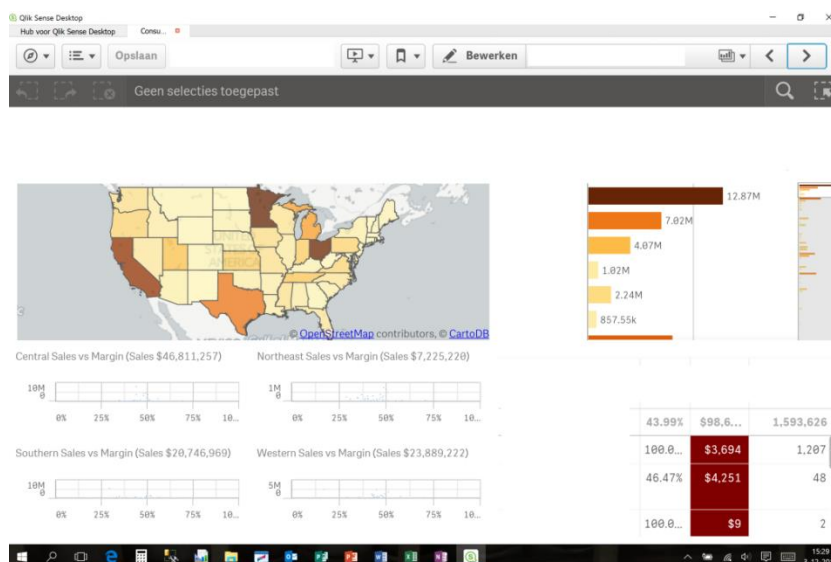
Qlik Sense Desktop
Hub voor Qlik Sense Desktop
Consu...

Opslaan
Bewerken

Geen selecties toegepast

NORTH AMERICA
© OpenStreetMap contributors, © CartoDB

12.87M
7.02M
4.07M
1.02M
2.24M
857.55k

Central Sales vs Margin (Sales $46,811,257)
10M
0
0%
25%
50%
75%
10...

Northeast Sales vs Margin (Sales $7,225,220)
1M
0
0%
25%
50%
75%
10...

Southern Sales vs Margin (Sales $20,746,969)
10M
0
0%
25%
50%
75%
10...

Western Sales vs Margin (Sales $23,889,222)
5M
0
0%
25%
50%
75%
10...

| 43.99% | $98,6... | 1,593,626 |
|---|---|---|
| 100.0... | $3,694 | 1,207 |
| 46.47% | $4,251 | 48 |
| 100.0... | $9 | 2 |

15:29